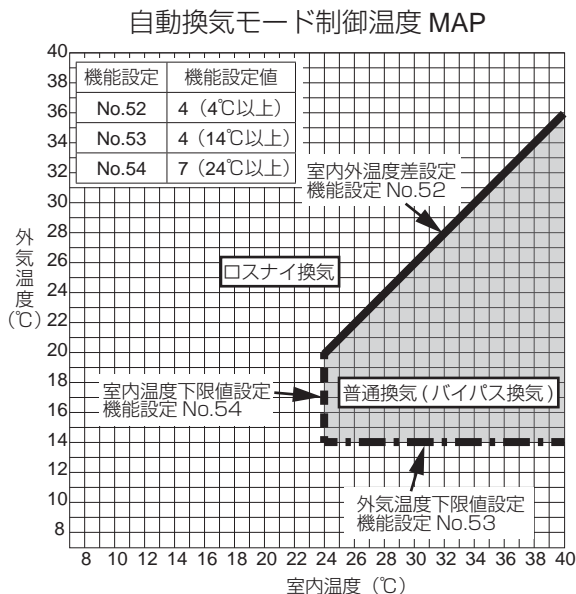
自動換気モード制御温度 MAP

| 機能設定 | 機能設定値 |
|---|---|
| No.52 | 4（4℃以上） |
| No.53 | 4（14℃以上） |
| No.54 | 7（24℃以上） |

室内外温度差設定
機能設定 No.52

ロスナイ換気

室内温度下限値設定
機能設定 No.54

普通換気（バイパス換気）

外気温度下限値設定
機能設定 No.53

外気温度（℃）

40
38
36
34
32
30
28
26
24
22
20
18
16
14
12
10
8

8 10 12 14 16 18 20 22 24 26 28 30 32 34 36 38 40

室内温度（℃）